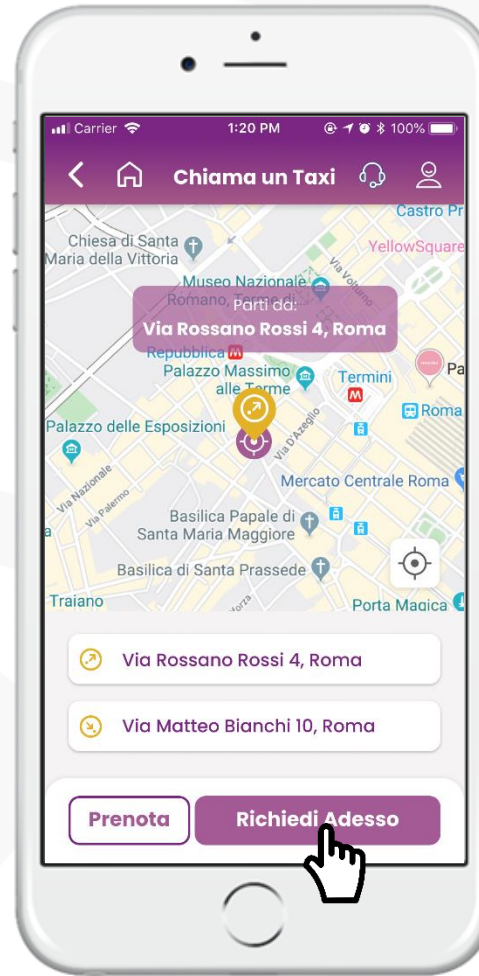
Carrier 1:20 PM 100%

Chiama un Taxi

Castro Pr
Chiesa di Santa Maria della Vittoria
YellowSquare
Museo Nazionale Romano, Terme di
Via Volturno
Parti da:
Via Rossano Rossi 4, Roma
Repubblica M
Palazzo Massimo alle Terme
Termini M
Pa
Roma
Palazzo delle Esposizioni
Via D'Azeglio
Via Nazionale
Via Palermo
Mercato Centrale Roma
Basilica Papale di Santa Maria Maggiore
Basilica di Santa Prassede
Traiano
Porta Magica

Via Rossano Rossi 4, Roma
Via Matteo Bianchi 10, Roma

Prenota
Richiedi Adesso